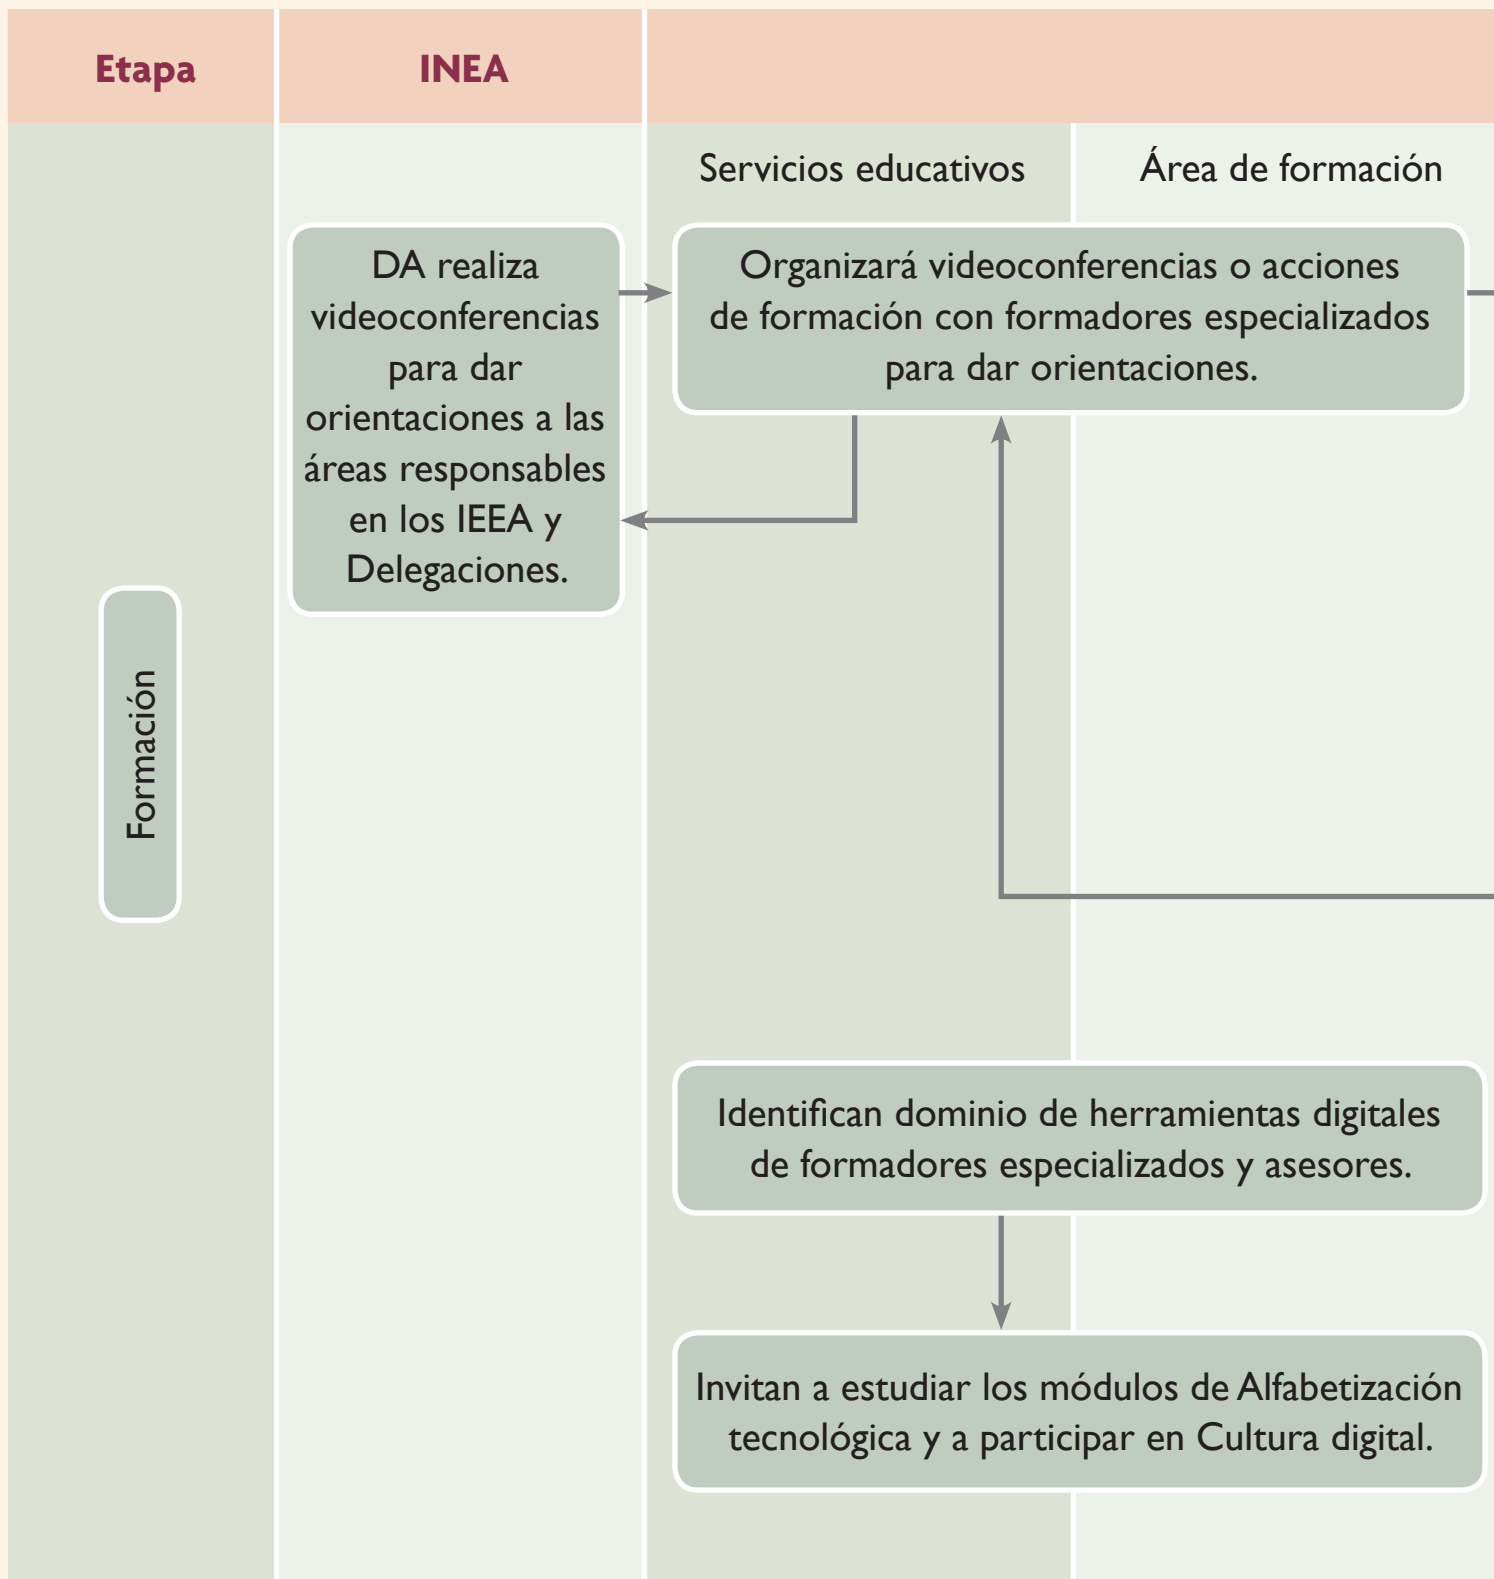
| Etapa | INEA | | |
|---|---|---|---|
| | | Servicios educativos | Área de formación |

DA realiza videoconferencias para dar orientaciones a las áreas responsables en los IEEA y Delegaciones.

Organizará videoconferencias o acciones de formación con formadores especializados para dar orientaciones.

Formación

Identifican dominio de herramientas digitales de formadores especializados y asesores.

Invitan a estudiar los módulos de Alfabetización tecnológica y a participar en Cultura digital.